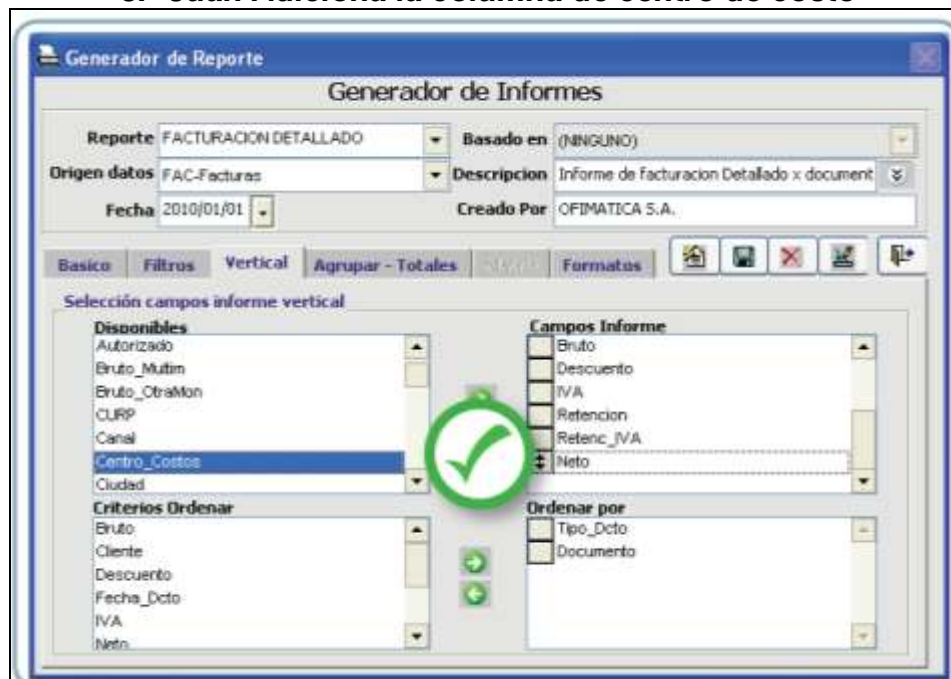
3. Cuan Adiciona la columna de centro de costo

Generador de Reporte

Generador de Informes

Reporte FACTURACION DETALLADO

Basado en (NINGUNO)

Origen datos FAC-Facturas

Descripcion Informe de facturacion Detallado x document

Fecha 2010/01/01

Creado Por OFIMATICA S.A.

Basico | Filtros | Vertical | Agrupar - Totales | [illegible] | Formatos

Selección campos informe vertical

Disponibles
Autorizado
Bruto_Multim
Bruto_OtraMon
CURP
Canal
Centro_Costos
Ciudad

Campos Informe
Bruto
Descuento
IVA
Retencion
Retenc_IVA
Neto

Criterios Ordenar
Bruto
Cliente
Descuento
Fecha_Dcto
IVA
Neto

Ordenar por
Tipo_Dcto
Documento